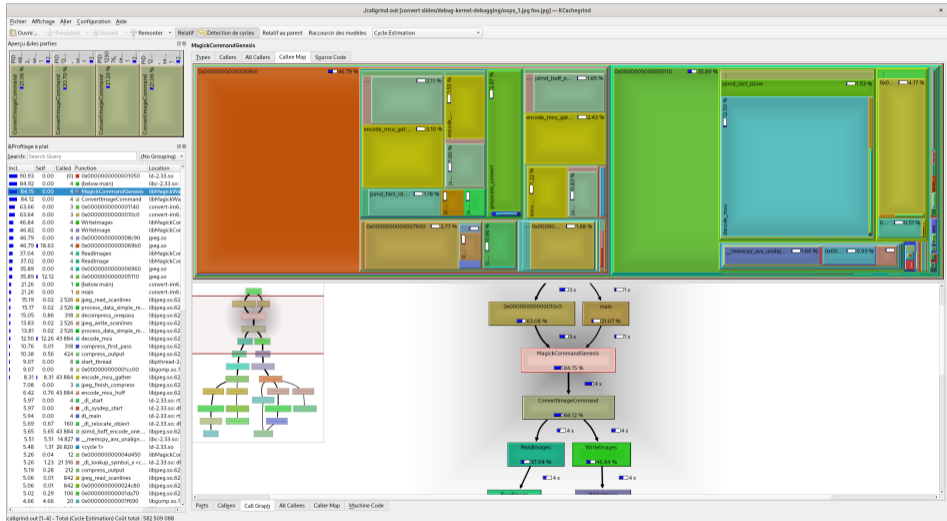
./callgrind.out [convert slides/debug-kernel-debugging/oops_1.jpg foo.jpg] — KCachegrind

Fichier Affichage Aller Configuration Aide

Ouvrir... Précédent Suivant Remonter Relatif Détection de cycles Relatif au parent Raccourcir des modèles Cycle Estimation

Aperçu des parties

&Profilage à plat

Search: Search Query (No Grouping)

| Incl. | Self | Called | Function | Location |
|---|---|---|---|---|
| 90.93 | 0.00 | (0) | 0x0000000000001050 | ld-2.33.so |
| 84.92 | 0.00 | 1 | (below main) | libc-2.33.so |
| 84.15 | 0.00 | 4 | MagickCommandGenesis | libMagickW |
| 84.12 | 0.00 | 4 | ConvertImageCommand | libMagickW |
| 63.66 | 0.00 | 3 | 0x0000000000011140 | convert-im6 |
| 63.64 | 0.00 | 3 | 0x00000000000010c0 | convert-im6 |
| 46.84 | 0.00 | 4 | WriteImages | libMagickCo |
| 46.82 | 0.00 | 4 | WriteImage | libMagickCo |
| 46.79 | 0.00 | 4 | 0x00000000000006b90 | jpeg.so |
| 46.79 | 18.63 | 4 | 0x00000000000006b0 | jpeg.so |
| 37.04 | 0.00 | 4 | ReadImages | libMagickCo |
| 37.02 | 0.00 | 4 | ReadImage | libMagickCo |
| 35.89 | 0.00 | 4 | 0x00000000000006960 | jpeg.so |
| 35.89 | 12.12 | 4 | 0x00000000000005110 | jpeg.so |
| 21.26 | 0.00 | 1 | (below main) | convert-im6 |
| 21.26 | 0.00 | 1 | main | convert-im6 |
| 15.19 | 0.02 | 2 526 | jpeg_read_scanlines | libjpeg.so.62 |
| 15.17 | 0.02 | 2 526 | process_data_simple_m... | libjpeg.so.62 |
| 15.05 | 0.86 | 318 | decompress_onepass | libjpeg.so.62 |
| 13.83 | 0.02 | 2 526 | jpeg_write_scanlines | libjpeg.so.62 |
| 13.81 | 0.02 | 2 526 | process_data_simple_m... | libjpeg.so.62 |
| 12.50 | 12.26 | 43 884 | encode_mcu | libjpeg.so.62 |
| 10.76 | 0.01 | 318 | compress_first_pass | libjpeg.so.62 |
| 10.38 | 0.56 | 424 | compress_output | libjpeg.so.62 |
| 9.07 | 0.00 | 8 | start_thread | libpthread-2 |
| 9.07 | 0.00 | 8 | 0x000000000005cc00 | libgomp.so.1 |
| 8.31 | 8.31 | 43 884 | encode_mcu_gather | libjpeg.so.62 |
| 7.08 | 0.00 | 3 | jpeg_finish_compress | libjpeg.so.62 |
| 6.42 | 0.76 | 43 884 | encode_mcu_huff | libjpeg.so.62 |
| 5.97 | 0.00 | 4 | _dl_start | ld-2.33.so |
| 5.97 | 0.00 | 4 | _dl_sysdep_start | ld-2.33.so |
| 5.94 | 0.00 | 4 | dl_main | ld-2.33.so |
| 5.69 | 0.67 | 160 | _dl_relocate_object | ld-2.33.so |
| 5.65 | 5.65 | 43 884 | jsimd_huff_encode_one... | libjpeg.so.62 |
| 5.51 | 5.51 | 14 827 | __memcpy_avx_unalign... | libc-2.33.so |
| 5.48 | 1.31 | 20 820 | <cycle 1> | ld-2.33.so |
| 5.26 | 0.04 | 12 | 0x000000000004d450 | libMagickCo |
| 5.26 | 1.23 | 21 316 | _dl_lookup_symbol_x <c... | ld-2.33.so |
| 5.19 | 0.28 | 212 | compress_output | libjpeg.so.62 |
| 5.06 | 0.01 | 842 | jpeg_read_scanlines | libjpeg.so.62 |
| 5.06 | 0.01 | 842 | 0x0000000000024c80 | libjpeg.so.62 |
| 5.02 | 0.29 | 106 | 0x00000000005da70 | libgomp.so.1 |
| 4.66 | 4.66 | 20 | 0x000000000017690 | libgomp.so.1 |

MagickCommandGenesis

Types Callers All Callers Callee Map Source Code

0x0000000000006b0 46.79 %
3.11 %
encode_mcu_gat... 3.10 %
jsimd_fdct_isl... 5.18 %
0x0000000000007600 2.77 %
jsimd_huff_e... 5.65 %
encode_mcu_... 2.43 %
0x00000... 1.88 %
0x0000000000005110 35.89 %
jsimd_idct_islow 11.53 %
0x0... 4.77 %
__memcpy_avx_unalig... 1.08 %
0x0... 0.93 %
0.93 %

0x00000000000010c0 63.09 %
main 21.07 %
MagickCommandGenesis 84.15 %
4 x
ConvertImageCommand 84.12 %
4 x 4 x
ReadImages 37.04 %
WriteImages 46.84 %
4 x 4 x

Parts Callees Call Graph All Callees Caller Map Machine Code

callgrind.out [1-4] - Total (Cycle Estimation) Coût total : 582 509 088